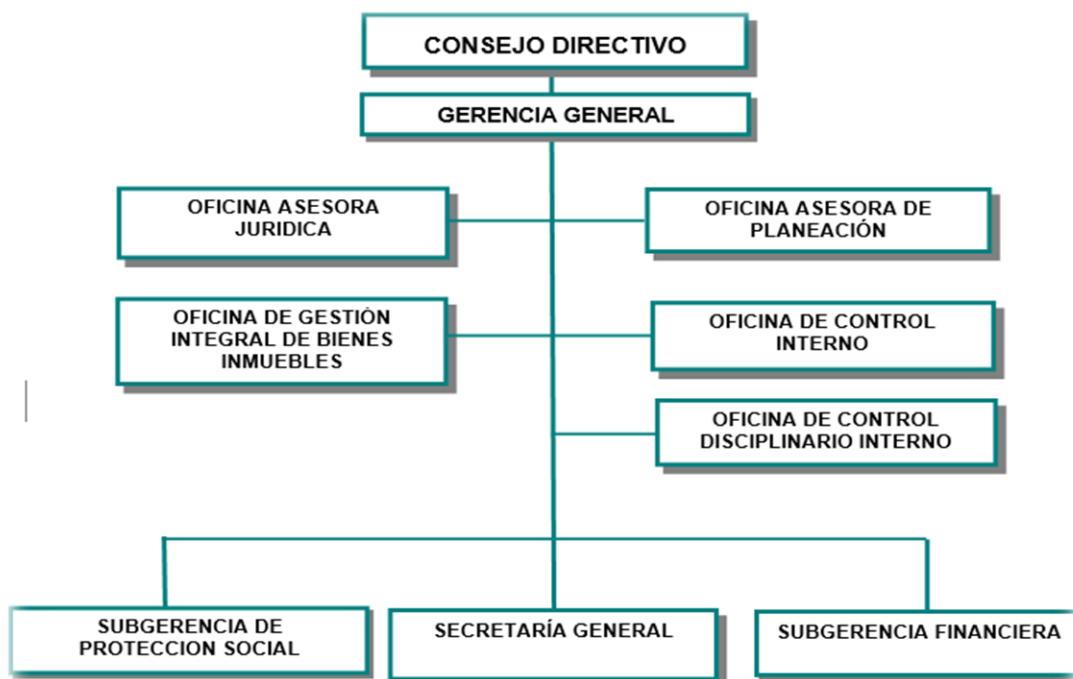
CONSEJO DIRECTIVO

GERENCIA GENERAL

OFICINA ASESORA JURIDICA

OFICINA ASESORA DE PLANEACIÓN

OFICINA DE GESTIÓN INTEGRAL DE BIENES INMUEBLES

OFICINA DE CONTROL INTERNO

OFICINA DE CONTROL DISCIPLINARIO INTERNO

SUBGERENCIA DE PROTECCION SOCIAL

SECRETARÍA GENERAL

SUBGERENCIA FINANCIERA